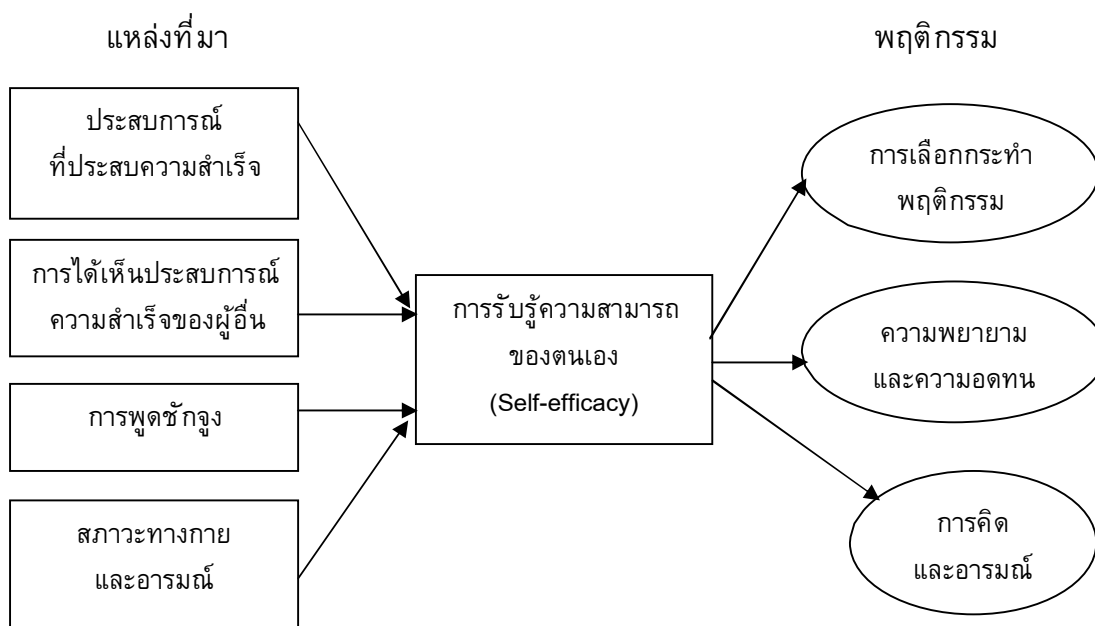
แหล่งที่มา

พฤติกรรม

ประสบการณ์ ที่ประสบความสำเร็จ

การได้เห็นประสบการณ์ ความสำเร็จของผู้อื่น

การพูดชักจูง

สภาวะทางกาย และอารมณ์

การรับรู้ความสามารถ ของตนเอง (Self-efficacy)

การเลือกกระทำ พฤติกรรม

ความพยายาม และความอดทน

การคิด และอารมณ์